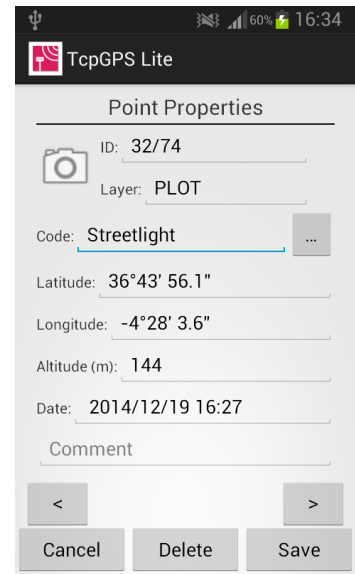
60% 16:34

TcpGPS Lite

Point Properties

ID: 32/74

Layer: PLOT

Code: Streetlight ...

Latitude: 36°43' 56.1"

Longitude: -4°28' 3.6"

Altitude (m): 144

Date: 2014/12/19 16:27

Comment

<

>

Cancel

Delete

Save